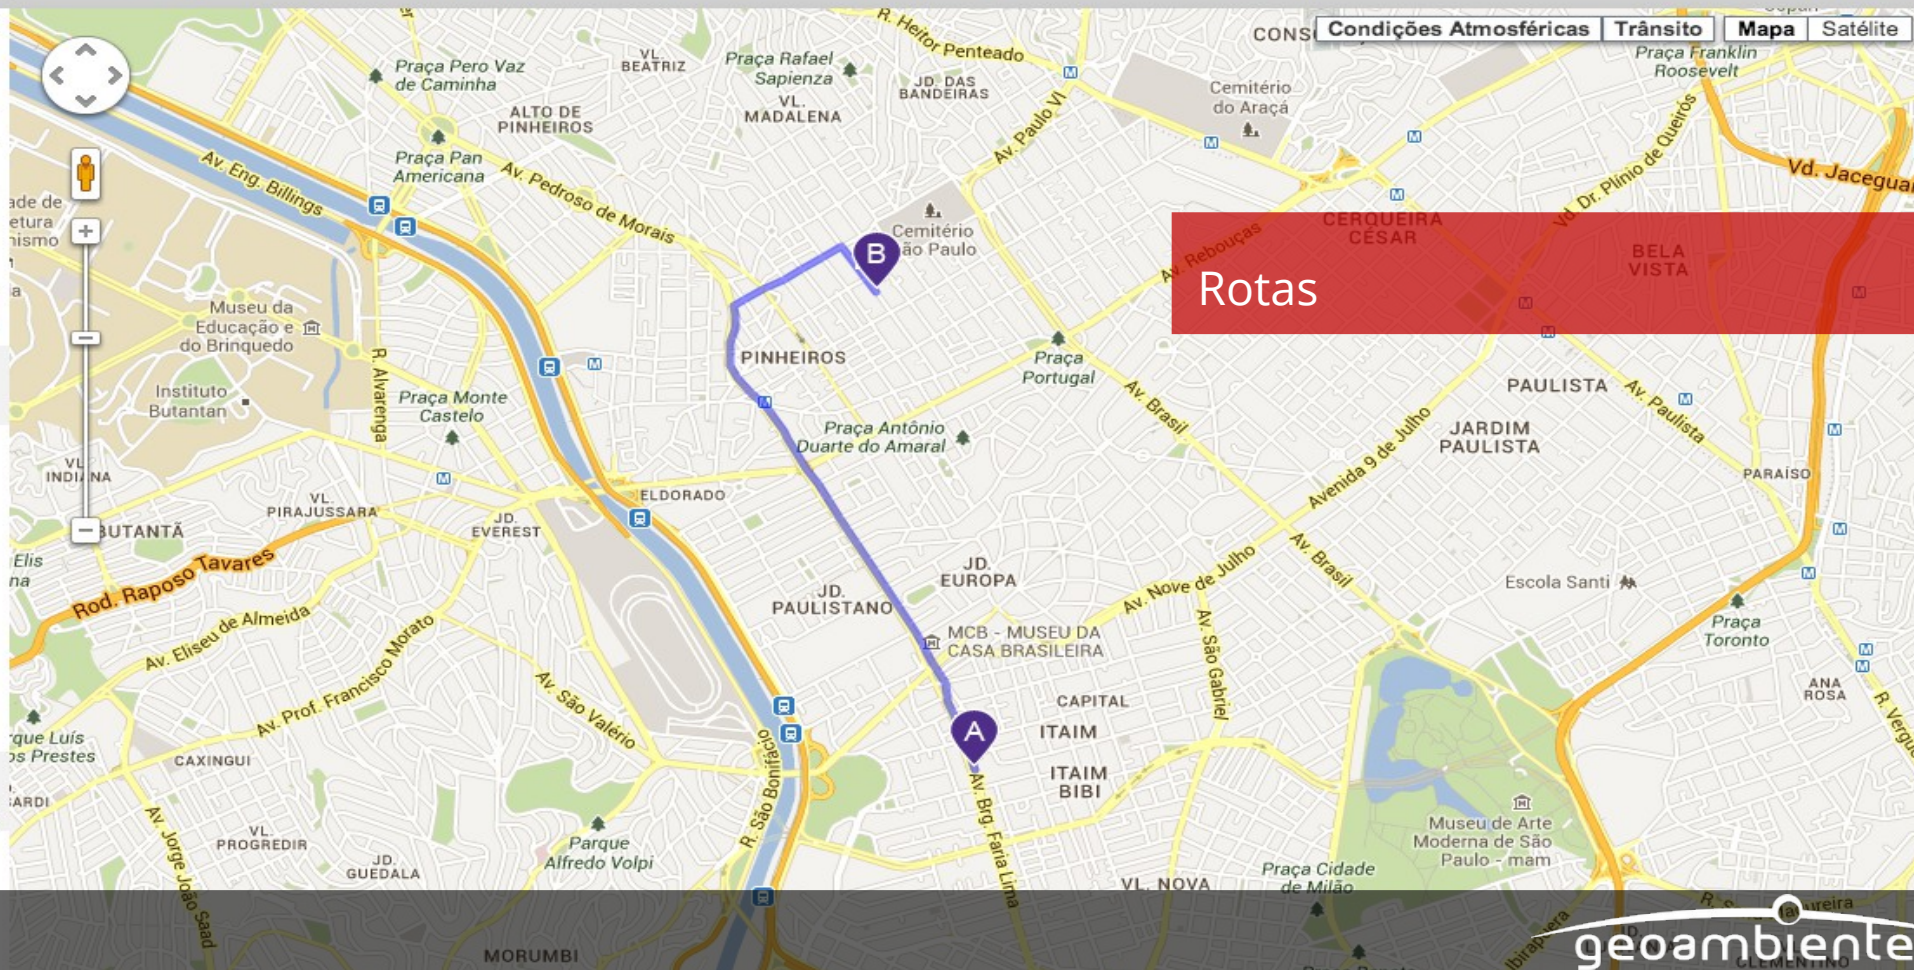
Condições Atmosféricas | Trânsito | Mapa | Satélite

Rotas

R. Heitor Penteado
CONS
Praça Franklin Roosevelt
Cemitério do Araçá
Praça Pero Vaz de Caminha
VL. BEATRIZ
Praça Rafael Sapienza
JD. DAS BANDEIRAS
VL. MADALENA
ALTO DE PINHEIROS
Av. Paulo VI
Praça Pan Americana
Av. Pedroso de Morais
Av. Eng. Billings
Cemitério São Paulo
CERQUEIRA CÉSAR
Av. Rebouças
Av. Dr. Plínio de Queirós
Vd. Jacegua
BELA VISTA
ade de etura nismo
Museu da Educação e do Brinquedo
Instituto Butantan
R. Alvarenga
Praça Monte Castelo
PINHEIROS
Praça Portugal
PAULISTA
Av. Paulista
Praça Antônio Duarte do Amaral
Av. Brasil
JARDIM PAULISTA
Avenida 9 de Julho
PARAÍSO
VL. INDIANA
VL. PIRAJUSSARA
ELDORADO
BUTANTÃ
JD. EVEREST
Elis na
Rod. Raposo Tavares
JD. EUROPA
Av. Brasil
Escola Santi
JD. PAULISTANO
Av. Nove de Julho
Av. Eliseu de Almeida
MCB - MUSEU DA CASA BRASILEIRA
Av. São Gabriel
Praça Toronto
Av. Prof. Francisco Morato
Av. São Valério
CAPITAL
ANA ROSA
ITAIM
rque Luís os Prestes
CAXINGUI
ITAIM BIBI
R. Vergu
ARDI
R. São Bonifácio
Av. Brg. Faria Lima
Museu de Arte Moderna de São Paulo - mam
VL. PROGREDIR
Parque Alfredo Volpi
Av. Jorge João Saad
JD. GUEDALA
Praça Cidade de Milão
VL. NOVA
MORUMBI
CLEMENTINO
geoambiente